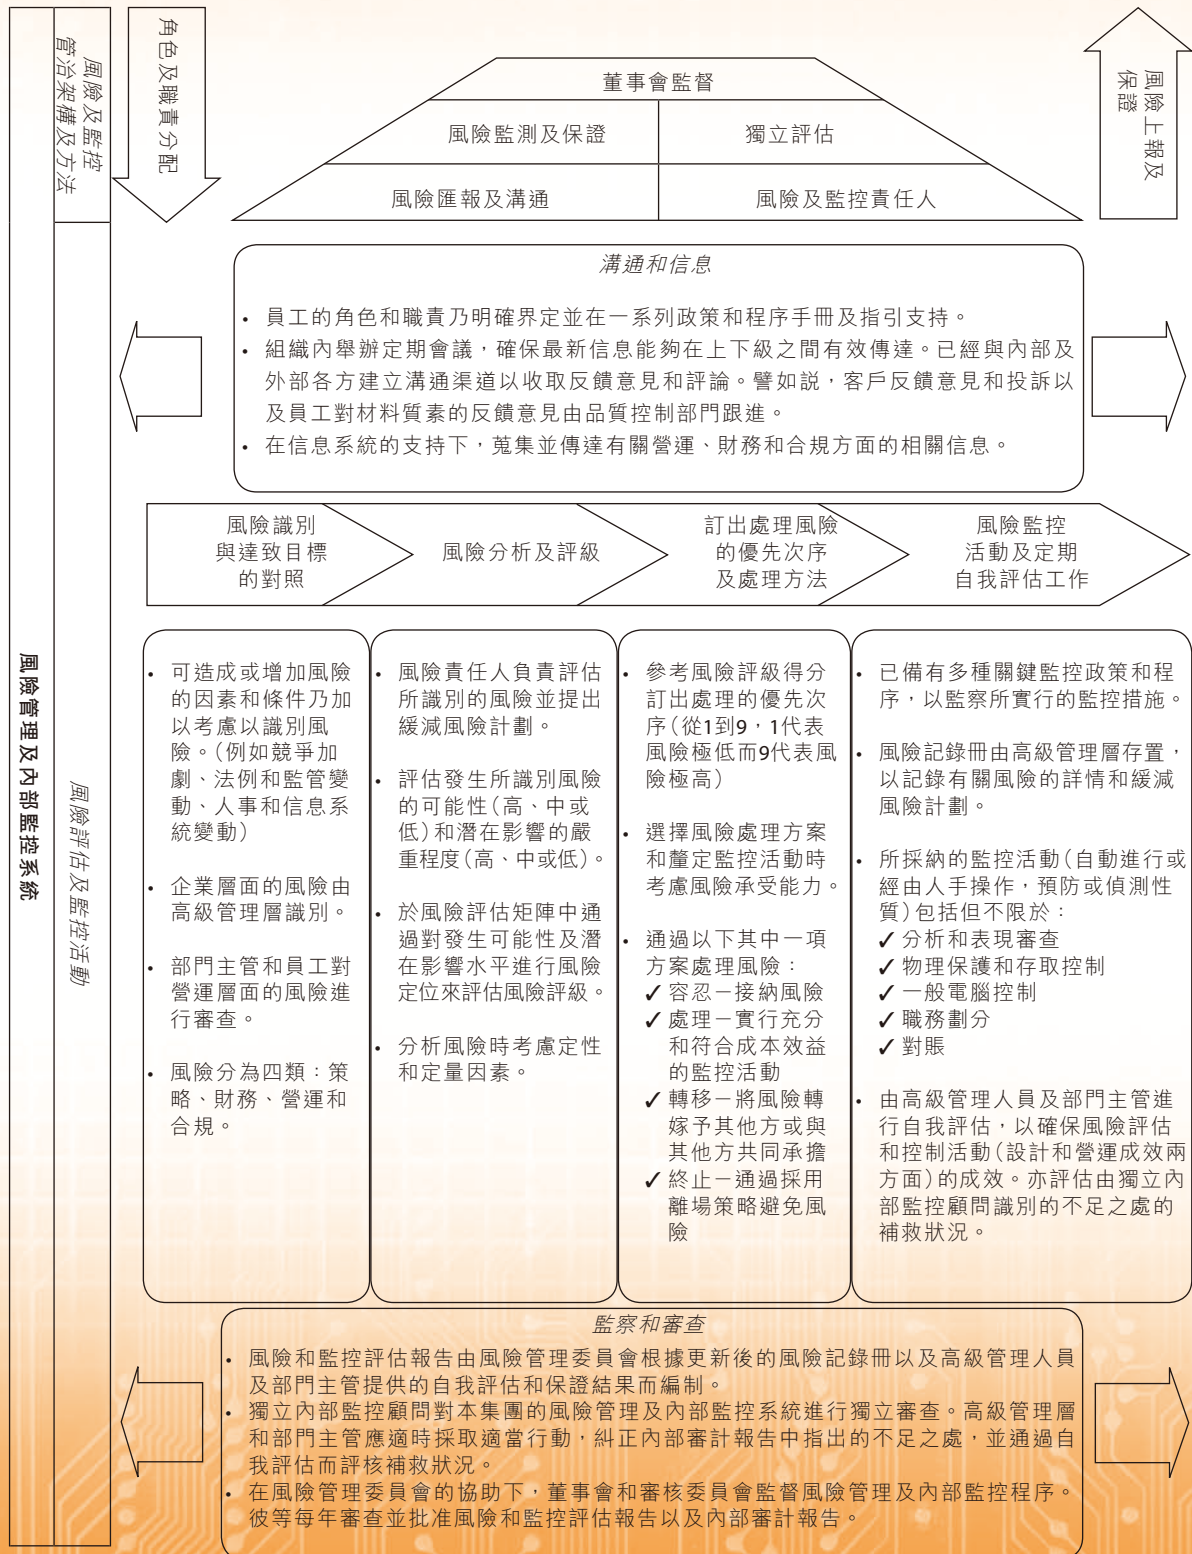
風險管理及內部監控系統

風險及監控管治架構及方法

角色及職責分配

董事會監督

風險監測及保證

獨立評估

風險匯報及溝通

風險及監控責任人

風險上報及保證

風險評估及監控活動

溝通和信息

• 員工的角色和職責乃明確界定並在一系列政策和程序手冊及指引支持。
• 組織內舉辦定期會議，確保最新信息能夠在上下級之間有效傳達。已經與內部及外部各方建立溝通渠道以收取反饋意見和評論。譬如説，客戶反饋意見和投訴以及員工對材料質素的反饋意見由品質控制部門跟進。
• 在信息系統的支持下，蒐集並傳達有關營運、財務和合規方面的相關信息。

風險識別與達致目標的對照

風險分析及評級

訂出處理風險的優先次序及處理方法

風險監控活動及定期自我評估工作

• 可造成或增加風險的因素和條件乃加以考慮以識別風險。(例如競爭加劇、法例和監管變動、人事和信息系統變動)
• 企業層面的風險由高級管理層識別。
• 部門主管和員工對營運層面的風險進行審查。
• 風險分為四類：策略、財務、營運和合規。

• 風險責任人負責評估所識別的風險並提出緩減風險計劃。
• 評估發生所識別風險的可能性(高、中或低)和潛在影響的嚴重程度(高、中或低)。
• 於風險評估矩陣中通過對發生可能性及潛在影響水平進行風險定位來評估風險評級。
• 分析風險時考慮定性和定量因素。

• 參考風險評級得分訂出處理的優先次序(從1到9，1代表風險極低而9代表風險極高)
• 選擇風險處理方案和釐定監控活動時考慮風險承受能力。
• 通過以下其中一項方案處理風險：
✓ 容忍－接納風險
✓ 處理－實行充分和符合成本效益的監控活動
✓ 轉移－將風險轉嫁予其他方或與其他方共同承擔
✓ 終止－通過採用離場策略避免風險

• 已備有多種關鍵監控政策和程序，以監察所實行的監控措施。
• 風險記錄冊由高級管理層存置，以記錄有關風險的詳情和緩減風險計劃。
• 所採納的監控活動(自動進行或經由人手操作，預防或偵測性質)包括但不限於：
✓ 分析和表現審查
✓ 物理保護和存取控制
✓ 一般電腦控制
✓ 職務劃分
✓ 對賬
• 由高級管理人員及部門主管進行自我評估，以確保風險評估和控制活動(設計和營運成效兩方面)的成效。亦評估由獨立內部監控顧問識別的不足之處的補救狀況。

監察和審查

• 風險和監控評估報告由風險管理委員會根據更新後的風險記錄冊以及高級管理人員及部門主管提供的自我評估和保證結果而編制。
• 獨立內部監控顧問對本集團的風險管理及內部監控系統進行獨立審查。高級管理層和部門主管應適時採取適當行動，糾正內部審計報告中指出的不足之處，並通過自我評估而評核補救狀況。
• 在風險管理委員會的協助下，董事會和審核委員會監督風險管理及內部監控程序。彼等每年審查並批准風險和監控評估報告以及內部審計報告。